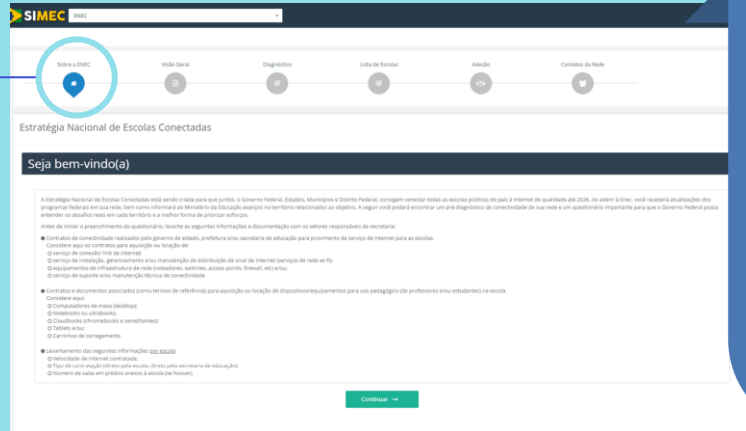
SIMEC ENEC

Sobre a ENEC
Visão Geral
Diagnóstico
Lista de Escolas
Adesão
Contatos da Rede

Estratégia Nacional de Escolas Conectadas

Seja bem-vindo(a)

A Estratégia Nacional de Escolas Conectadas está sendo criada para que juntos, o Governo Federal, Estados, Municípios e Distrito Federal, consigam conectar todas as escolas públicas do país à internet de qualidade até 2026. Ao aderir à Enec, você receberá atualizações dos programas federais em sua rede, bem como informará ao Ministério da Educação avanços no território relacionados ao objetivo. A seguir você poderá encontrar um pré-diagnóstico de conectividade de sua rede e um questionário importante para que o Governo Federal possa entender os desafios reais em cada território e a melhor forma de priorizar esforços.

Antes de iniciar o preenchimento do questionário, levante as seguintes informações e documentação com os setores responsáveis da secretaria:

● Contratos de conectividade realizados pelo governo do estado, prefeitura e/ou secretaria de educação para provimento de serviço de internet para as escolas.
Considere aqui os contratos para aquisição ou locação de:
○ serviço de conexão (link de internet);
○ serviço de instalação, gerenciamento e/ou manutenção de distribuição de sinal de internet (serviços de rede wi-fi);
○ equipamentos de infraestrutura de rede (roteadores, switches, access points, firewall, etc) e/ou;
○ serviço de suporte e/ou manutenção técnica de conectividade.

● Contratos e documentos associados (como termos de referência) para aquisição ou locação de dispositivos/equipamentos para uso pedagógico (de professores e/ou estudantes) na escola.
Considere aqui:
○ Computadores de mesa (desktop);
○ Notebooks ou ultrabooks;
○ Cloudbooks (chromebooks e semelhantes);
○ Tablets e/ou;
○ Carrinhos de carregamento.

● Levantamento das seguintes informações por escola:
○ Velocidade de internet contratada;
○ Tipo de contratação (direto pela escola, direto pela secretaria de educação);
○ Número de salas em prédios anexos à escola (se houver)

Continuar →